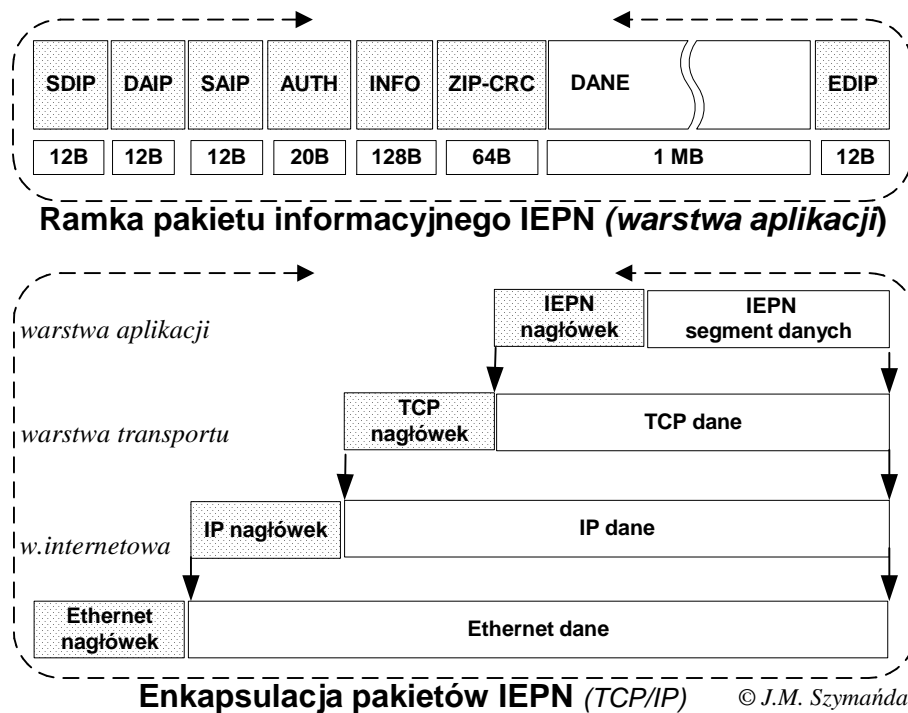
| SDIP | DAIP | SAIP | AUTH | INFO | ZIP-CRC | DANE | EDIP |
|---|---|---|---|---|---|---|---|
| 12B | 12B | 12B | 20B | 128B | 64B | 1 MB | 12B |

Ramka pakietu informacyjnego IEPN (warstwa aplikacji)

warstwa aplikacji
IEPN nagłówek
IEPN segment danych

warstwa transportu
TCP nagłówek
TCP dane

w.internetowa
IP nagłówek
IP dane

Ethernet nagłówek
Ethernet dane

Enkapsulacja pakietów IEPN (TCP/IP) © J.M. Szymańda